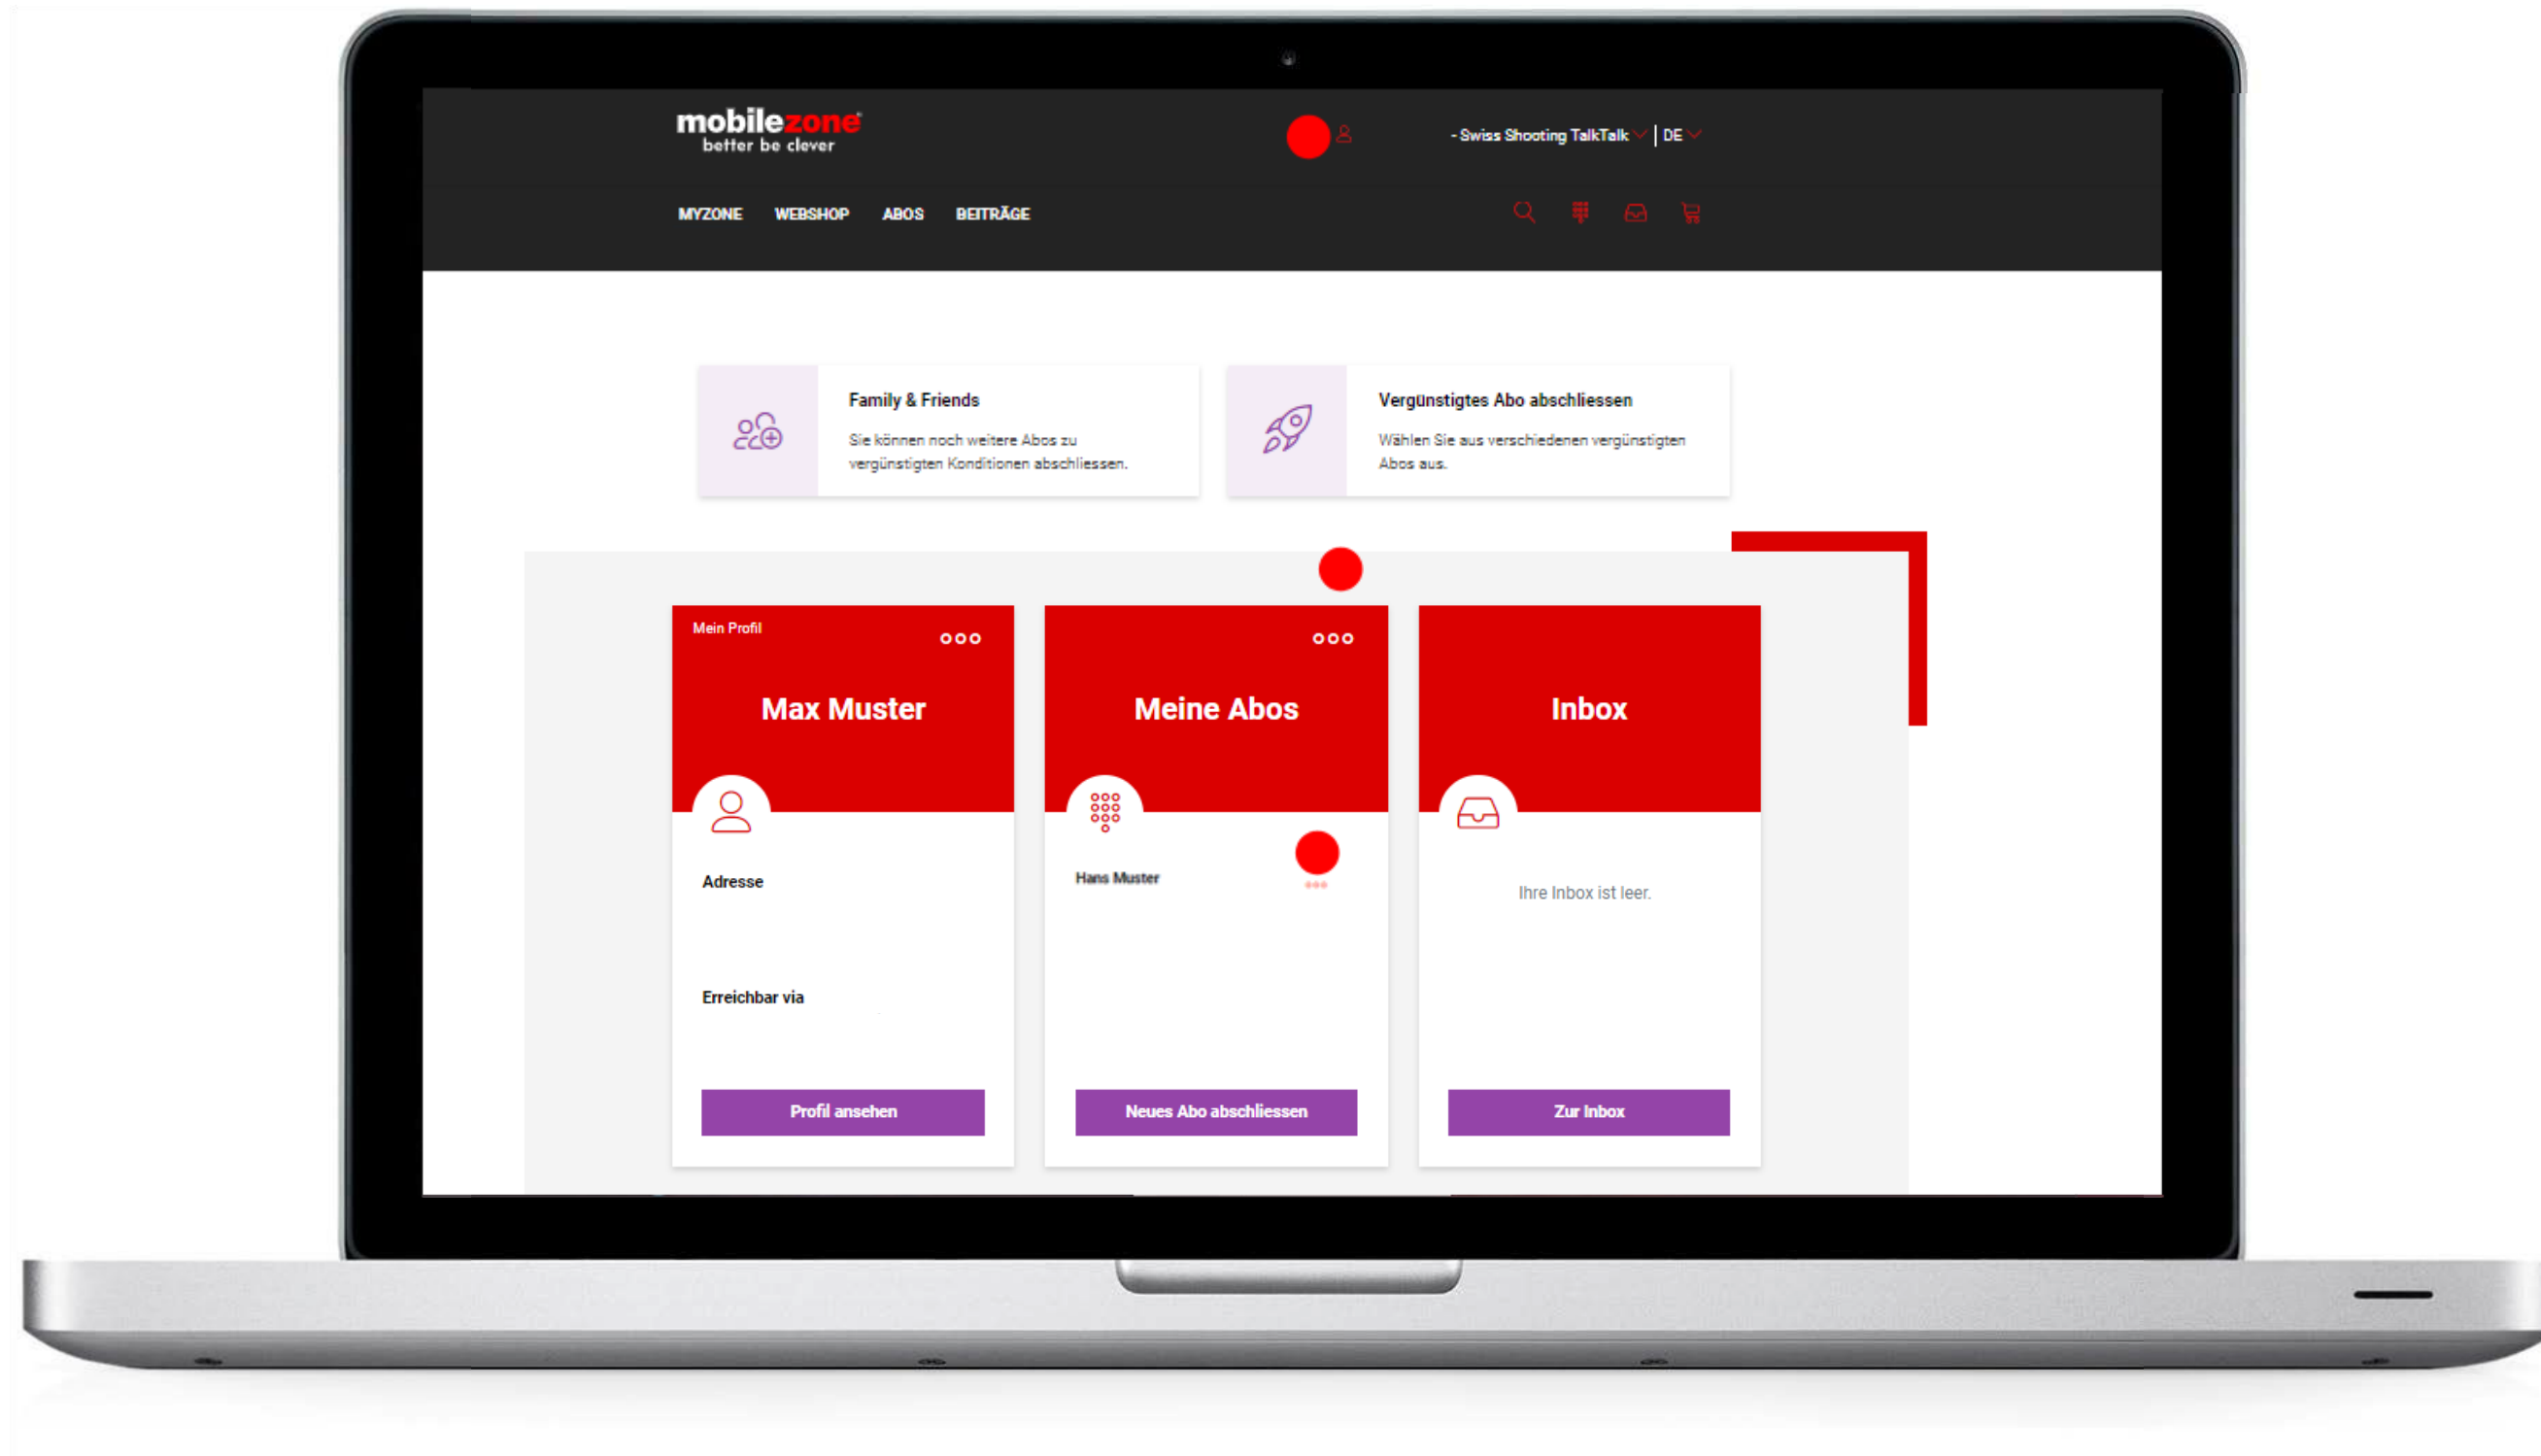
mobilezone
better be clever

- Swiss Shooting TalkTalk | DE

MYZONE WEBSHOP ABOS BEITRÄGE

Family & Friends
Sie können noch weitere Abos zu vergünstigten Konditionen abschliessen.

Vergünstigtes Abo abschliessen
Wählen Sie aus verschiedenen vergünstigten Abos aus.

Mein Profil
Max Muster
Adresse
Erreichbar via
Profil ansehen

Meine Abos
Hans Muster
Neues Abo abschliessen

Inbox
Ihre Inbox ist leer.
Zur Inbox